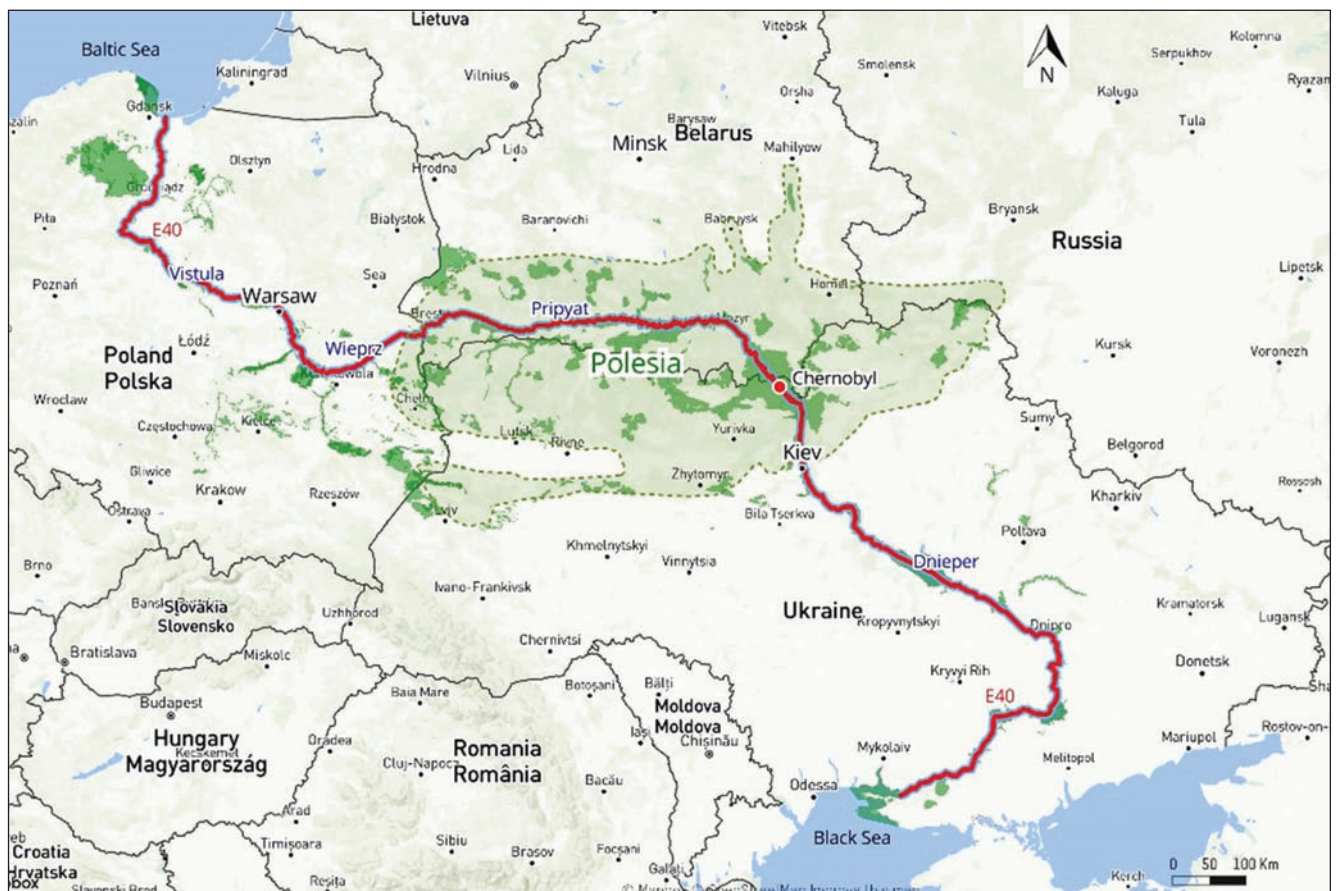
Lietuva
Vitebsk
Kolomna
Baltic Sea
Smolensk
Serpukhov
N
Kaliningrad
Vilnius
Ryazan
Gdańsk
Orsha
Kaluga
Barysaw
Minsk Belarus
Tula
Lida
Mahilyow
Olsztyn
Hrodna
Grudziądz
Babruysk
Bryansk
Piła
E40
Białystok
Baranovichi
Russia
Vistula
Poznań
Warsaw
Sea
Lipetsk
Homiel
Pripyat
Brest
Mozyr
Łódź
Wieprz
Kursk
Voronezh
Poland
Polesia
Polska
Chernobyl
Wrocław
Chełm
Częstochowa
Lutsk
Rivne
Yurivka
Sumy
Kielce
Belgorod
Kiev
Gliwice
Zhytomyr
Krakow
Rzeszów
Rossosh
Lviv
Kharkiv
Ostrava
Bila Tserkva
Poltava
Khmelnytskyi
Vinnytsia
Brno
Dnieper
Ivano-Frankivsk
Ukraine
Kramatorsk
Slovakia
Slovensko
Uzhhorod
Luhansk
Kropyvnytskyi
Chernivtsi
Dnipro
Bratislava
Miskolc
Donetsk
Kryvyi Rih
Bălți
Baia Mare
Botoșani
E40
Budapest
Moldova
Moldova
Rostov-on-
Mariupol
Hungary
Chișinău
Oradea
Iași
Romania
Mykolaiv
Melitopol
Kecskemét
Magyarország
Cluj-Napoca
România
Bacău
Odessa
Arad
Sibiu
Black Sea
Croatia
Timișoara
Brașov
Focșani
Hrvatska
0 50 100 Km
Galați
Kerch
Reșița
Slavonski Brod